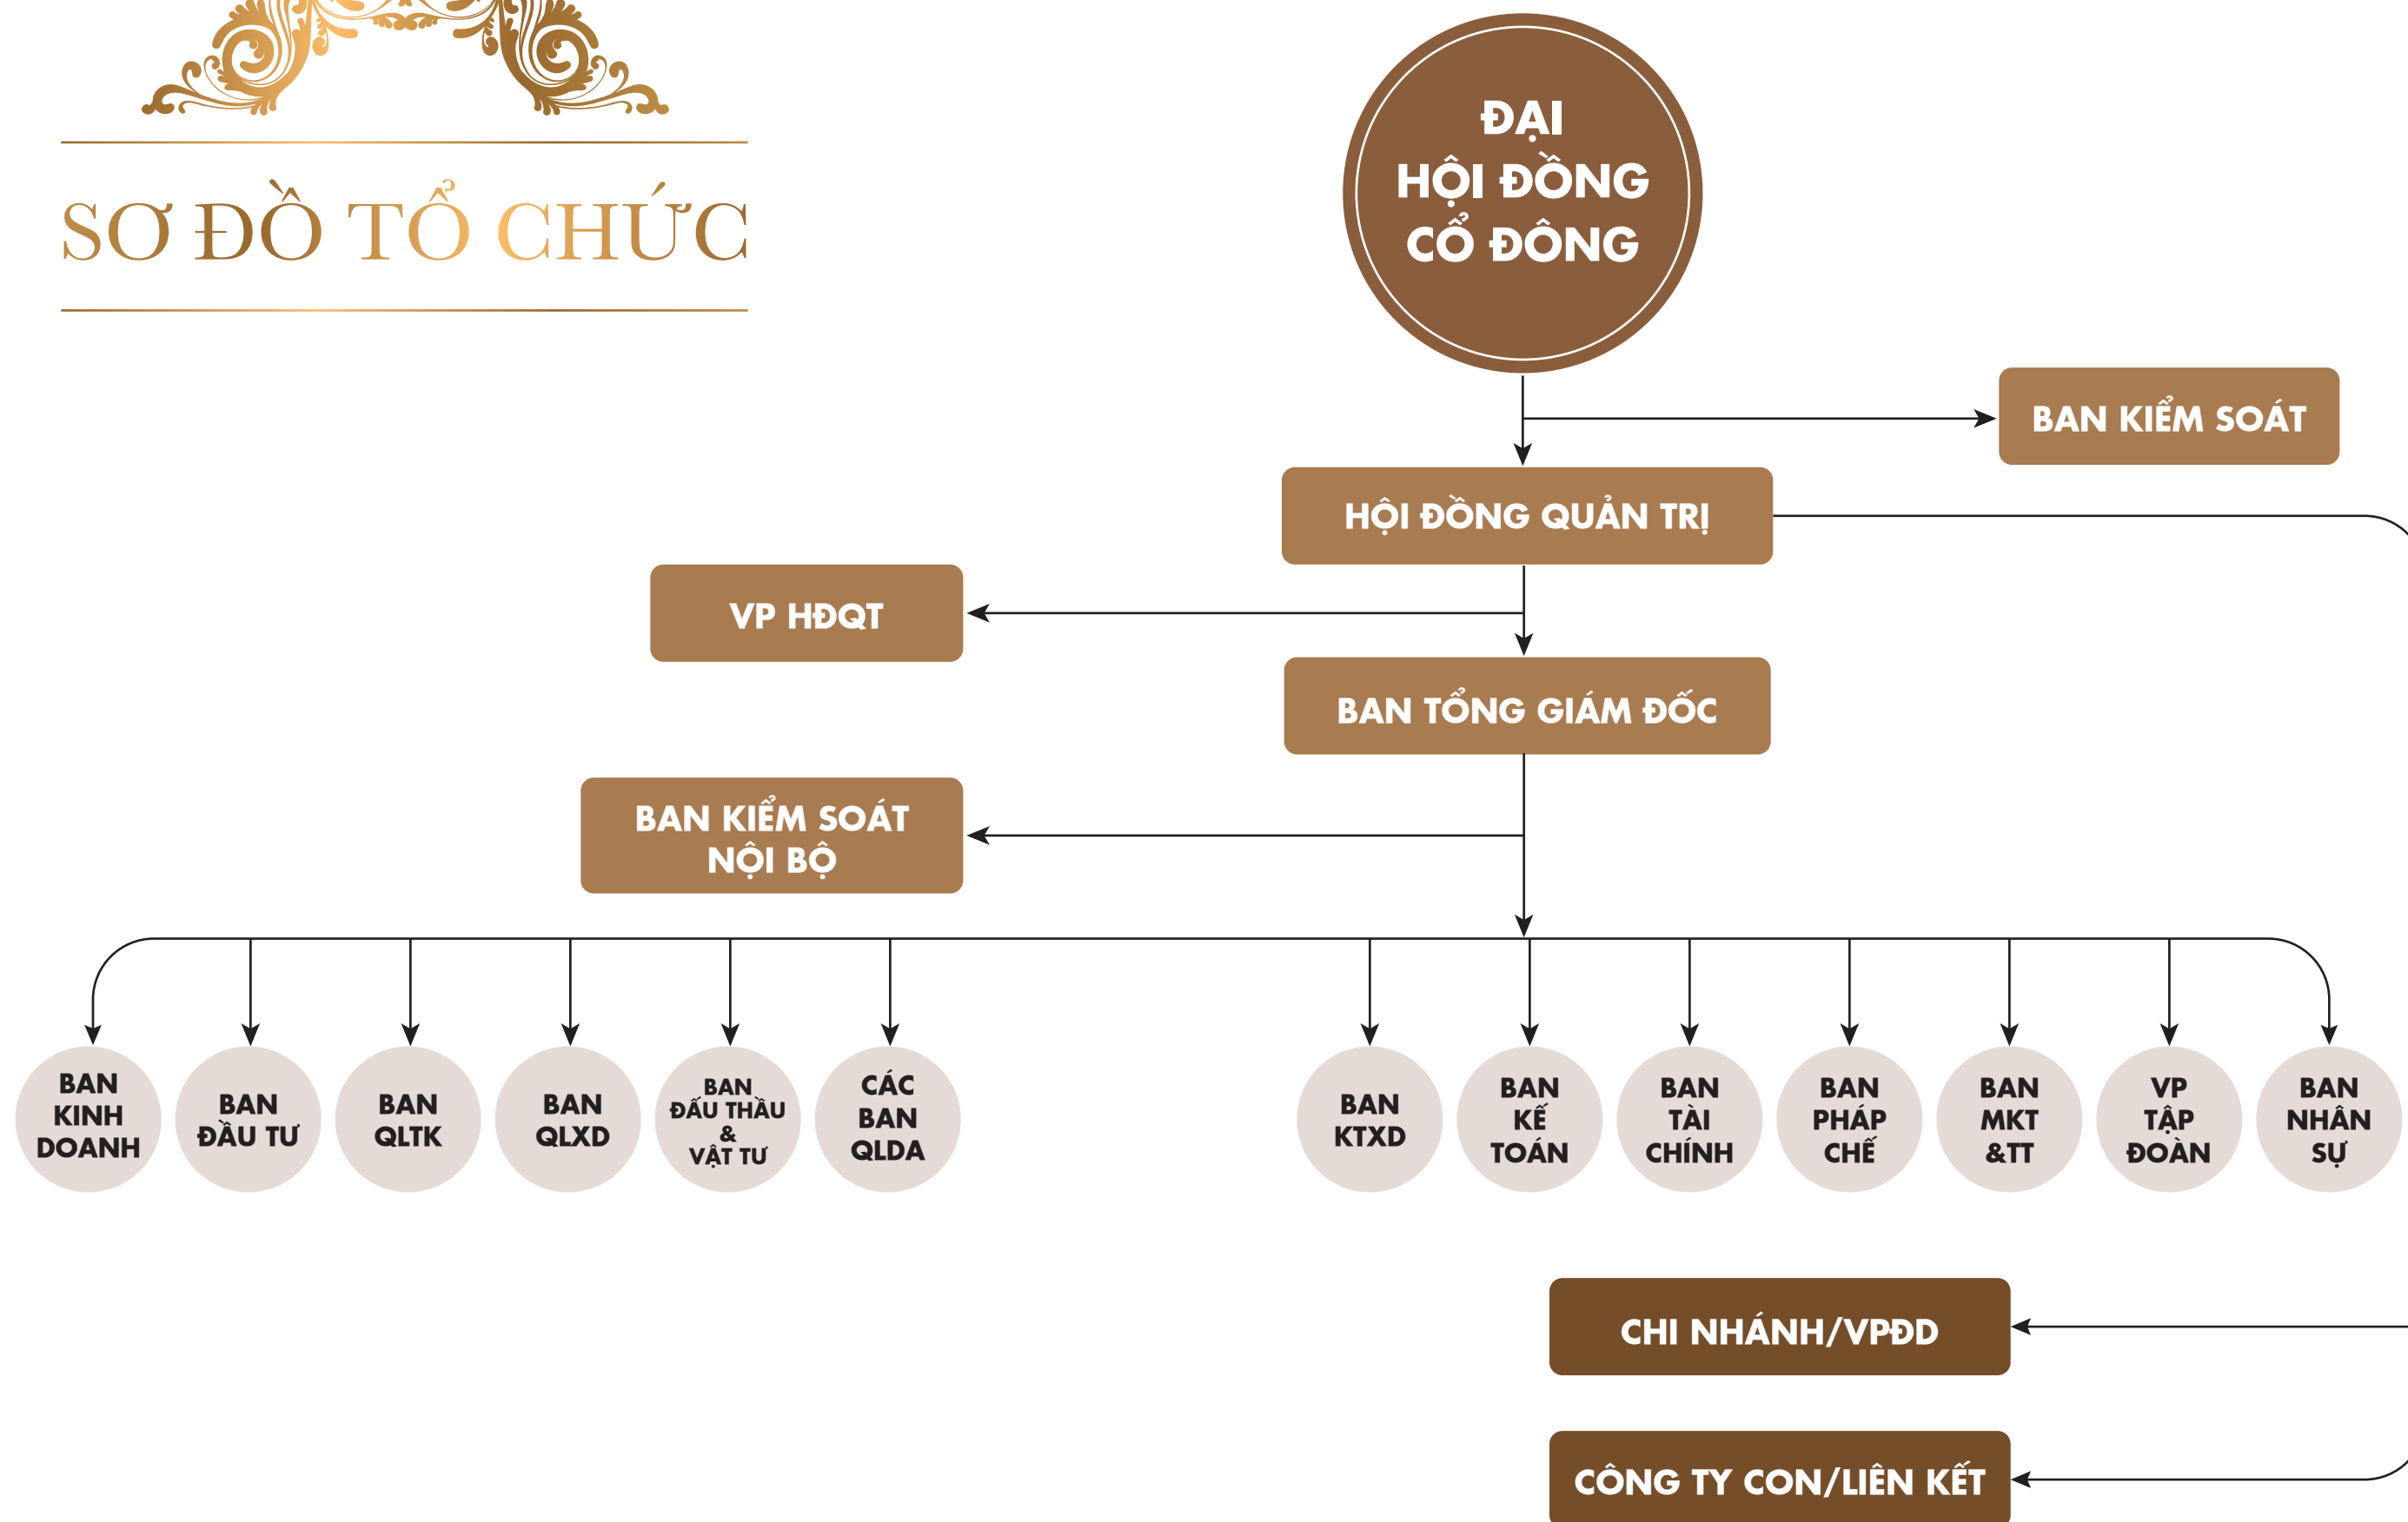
SƠ ĐỒ TỔ CHỨC

ĐẠI HỘI ĐỒNG CỔ ĐÔNG

BAN KIỂM SOÁT

HỘI ĐỒNG QUẢN TRỊ

VP HĐQT

BAN TỔNG GIÁM ĐỐC

BAN KIỂM SOÁT NỘI BỘ

BAN KINH DOANH

BAN ĐẦU TƯ

BAN QLTK

BAN QLXD

BAN ĐẤU THẦU & VẬT TƯ

CÁC BAN QLDA

BAN KTXD

BAN KẾ TOÁN

BAN TÀI CHÍNH

BAN PHÁP CHẾ

BAN MKT &TT

VP TẬP ĐOÀN

BAN NHÂN SỰ

CHI NHÁNH/VPĐD

CÔNG TY CON/LIÊN KẾT